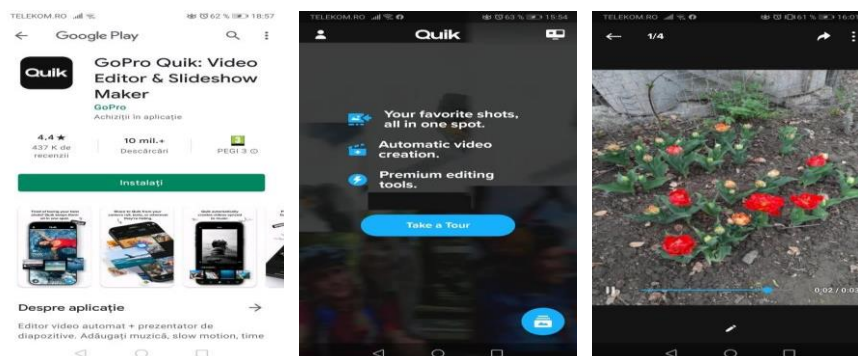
TELEKOM.RO 62 % 18:57
Google Play
Quik
GoPro Quik: Video Editor & Slideshow Maker
GoPro
Achiziții în aplicație
4,4 ★
437 K de recenzii
10 mil.+
Descărcări
PEGI 3
Instalați
Despre aplicație
Editor video automat + prezentator de diapozitive. Adăugați muzică, slow motion, time

TELEKOM.RO 63 % 15:54
Quik
Your favorite shots, all in one spot.
Automatic video creation.
Premium editing tools.
Take a Tour

TELEKOM.RO 61 % 16:0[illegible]
1/4
0:02 / 0:0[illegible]